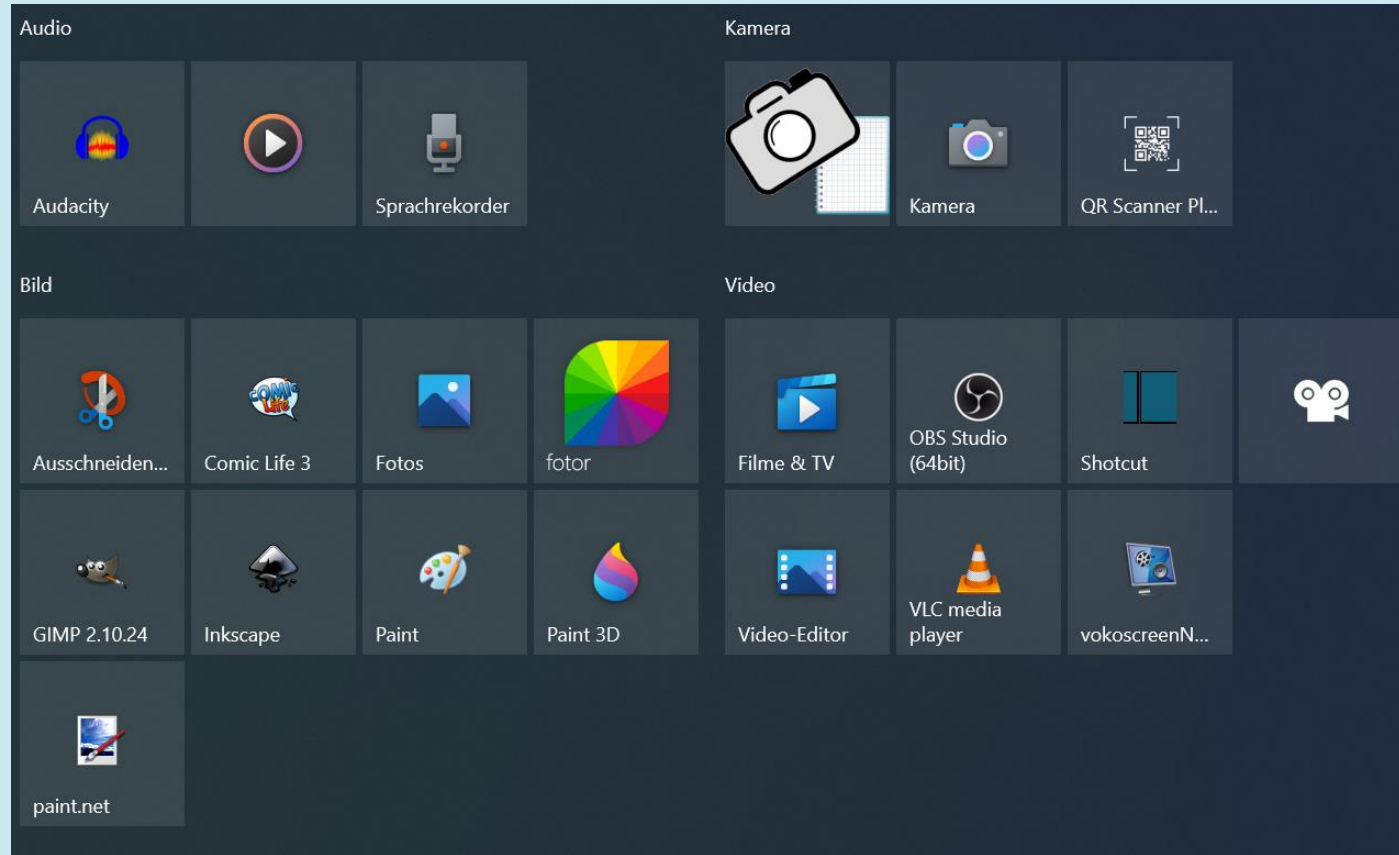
Audio

Audacity

Sprachrekorder

Kamera

Kamera

QR Scanner Pl...

Bild

Ausschneiden...

Comic Life 3

Fotos

fotor

GIMP 2.10.24

Inkscape

Paint

Paint 3D

paint.net

Video

Filme & TV

OBS Studio (64bit)

Shotcut

Video-Editor

VLC media player

vokoscreenN...